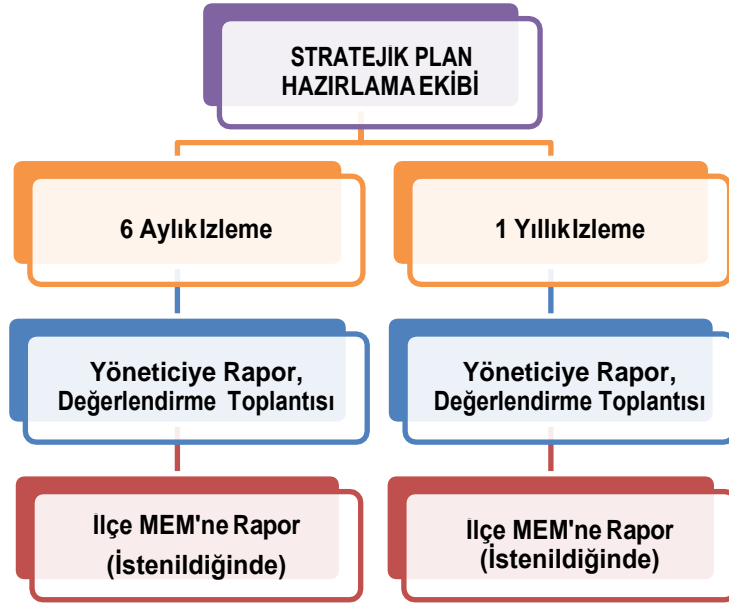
STRATEJIK PLAN HAZIRLAMA EKİBİ

6 AylıkIzleme

1 YıllıkIzleme

Yöneticiye Rapor, Değerlendirme Toplantısı

Yöneticiye Rapor, Değerlendirme Toplantısı

Ilçe MEM'ne Rapor (İstenildiğinde)

Ilçe MEM'ne Rapor (İstenildiğinde)